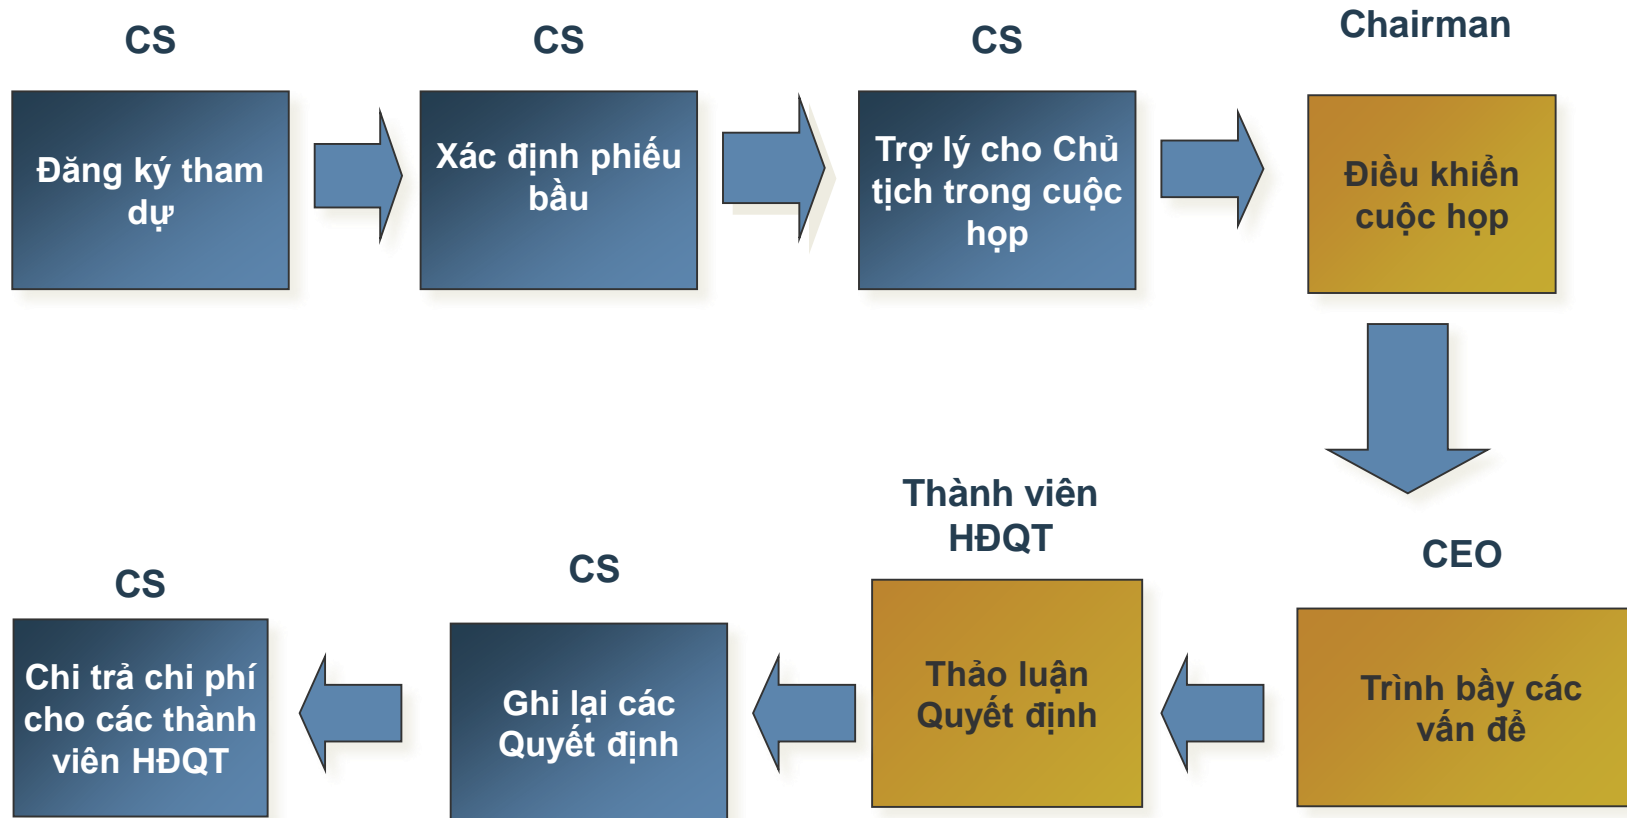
CS

Đăng ký tham dự

CS

Xác định phiếu bầu

CS

Trợ lý cho Chủ tịch trong cuộc họp

Chairman

Điều khiển cuộc họp

CEO

Trình bầy các vấn đề

Thành viên HĐQT

Thảo luận Quyết định

CS

Ghi lại các Quyết định

CS

Chi trả chi phí cho các thành viên HĐQT